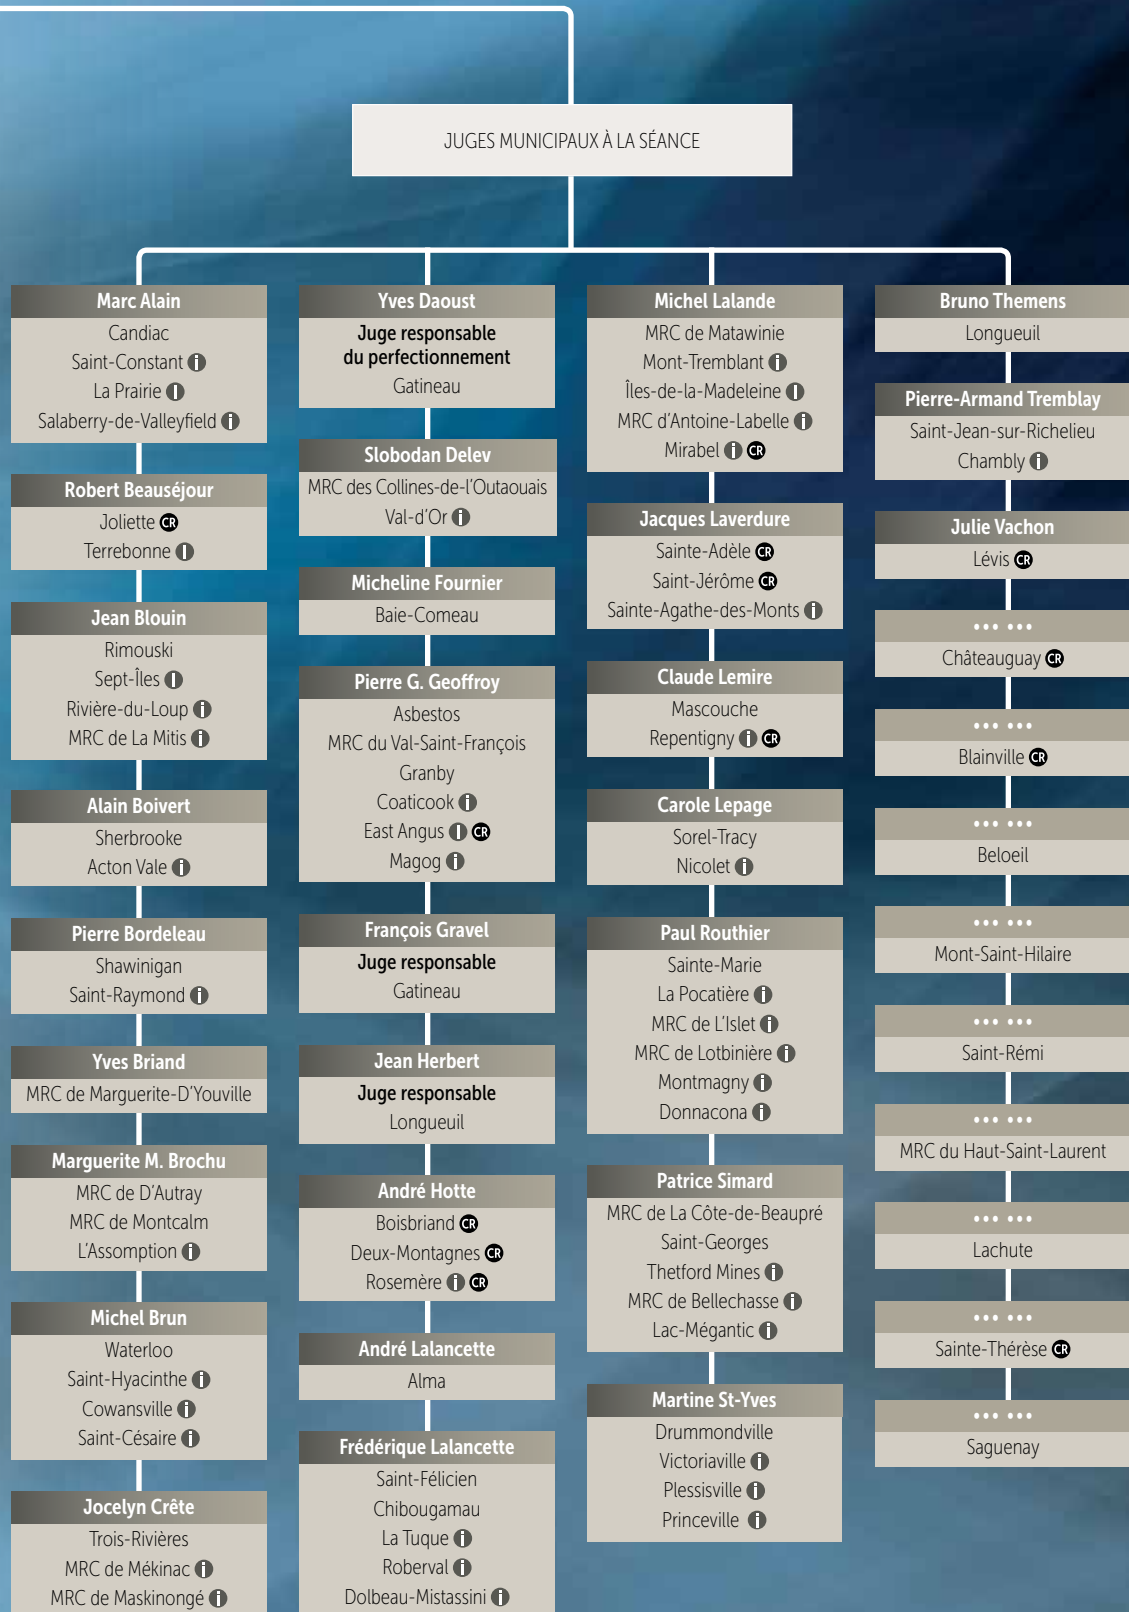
JUGES MUNICIPAUX À LA SÉANCE

Marc Alain
Candiac
Saint-Constant I
La Prairie I
Salaberry-de-Valleyfield I

Robert Beauséjour
Joliette CR
Terrebonne I

Jean Blouin
Rimouski
Sept-Îles I
Rivière-du-Loup I
MRC de La Mitis I

Alain Boivert
Sherbrooke
Acton Vale I

Pierre Bordeleau
Shawinigan
Saint-Raymond I

Yves Briand
MRC de Marguerite-D'Youville

Marguerite M. Brochu
MRC de D'Autray
MRC de Montcalm
L'Assomption I

Michel Brun
Waterloo
Saint-Hyacinthe I
Cowansville I
Saint-Césaire I

Jocelyn Crête
Trois-Rivières
MRC de Mékinac I
MRC de Maskinongé I

Yves Daoust
Juge responsable du perfectionnement
Gatineau

Slobodan Delev
MRC des Collines-de-l'Outaouais
Val-d'Or I

Micheline Fournier
Baie-Comeau

Pierre G. Geoffroy
Asbestos
MRC du Val-Saint-François
Granby
Coaticook I
East Angus I CR
Magog I

François Gravel
Juge responsable
Gatineau

Jean Herbert
Juge responsable
Longueuil

André Hotte
Boisbriand CR
Deux-Montagnes CR
Rosemère I CR

André Lalancette
Alma

Frédérique Lalancette
Saint-Félicien
Chibougamau
La Tuque I
Roberval I
Dolbeau-Mistassini I

Michel Lalande
MRC de Matawinie
Mont-Tremblant I
Îles-de-la-Madeleine I
MRC d'Antoine-Labelle I
Mirabel I CR

Jacques Laverdure
Sainte-Adèle CR
Saint-Jérôme CR
Sainte-Agathe-des-Monts I

Claude Lemire
Mascouche
Repentigny I CR

Carole Lepage
Sorel-Tracy
Nicolet I

Paul Routhier
Sainte-Marie
La Pocatière I
MRC de L'Islet I
MRC de Lotbinière I
Montmagny I
Donnacona I

Patrice Simard
MRC de La Côte-de-Beaupré
Saint-Georges
Thetford Mines I
MRC de Bellechasse I
Lac-Mégantic I

Martine St-Yves
Drummondville
Victoriaville I
Plessisville I
Princeville I

Bruno Themens
Longueuil

Pierre-Armand Tremblay
Saint-Jean-sur-Richelieu
Chambly I

Julie Vachon
Lévis CR

••• •••
Châteauguay CR

••• •••
Blainville CR

••• •••
Beloeil

••• •••
Mont-Saint-Hilaire

••• •••
Saint-Rémi

••• •••
MRC du Haut-Saint-Laurent

••• •••
Lachute

••• •••
Sainte-Thérèse CR

••• •••
Saguenay